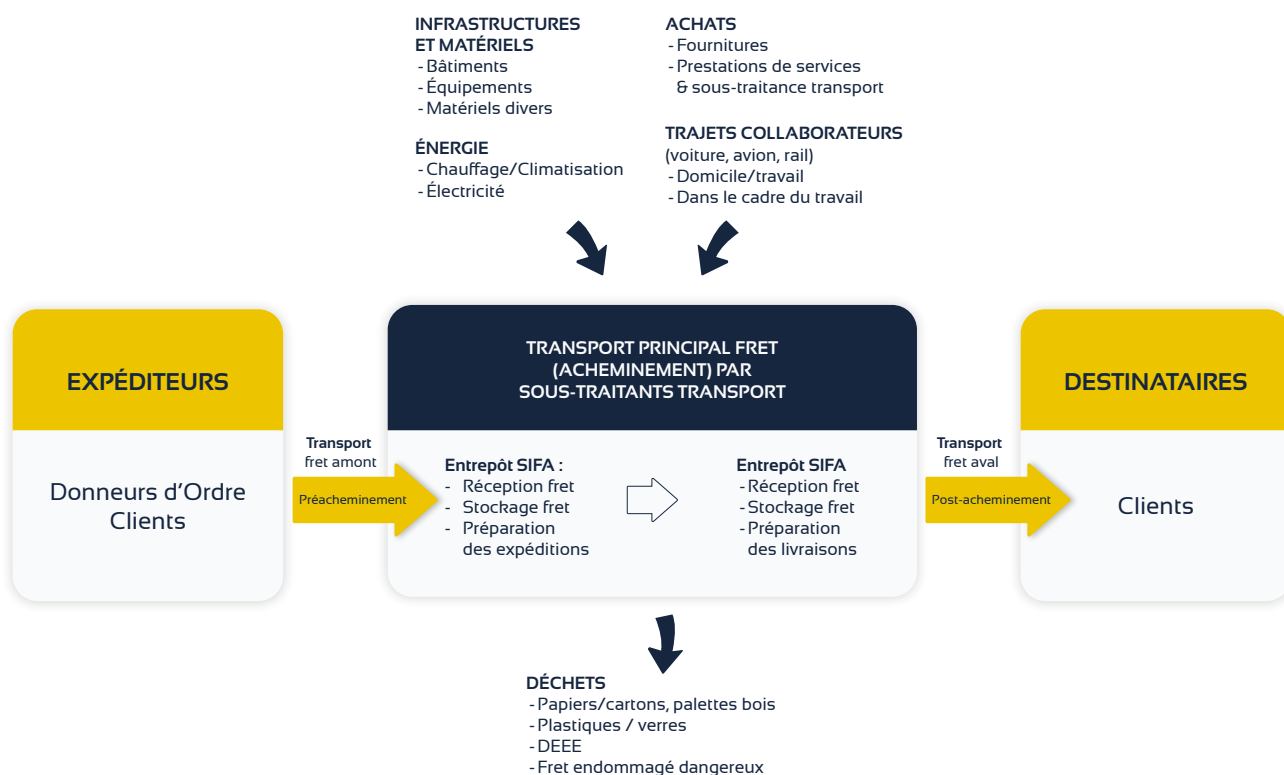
INFRASTRUCTURES ET MATÉRIELS
- Bâtiments
- Équipements
- Matériels divers

ÉNERGIE
- Chauffage/Climatisation
- Électricité

ACHATS
- Fournitures
- Prestations de services & sous-traitance transport

TRAJETS COLLABORATEURS
(voiture, avion, rail)
- Domicile/travail
- Dans le cadre du travail

EXPÉDITEURS

Donneurs d'Ordre Clients

Transport fret amont

Préacheminement

TRANSPORT PRINCIPAL FRET (ACHEMINEMENT) PAR SOUS-TRAITANTS TRANSPORT

Entrepôt SIFA :
- Réception fret
- Stockage fret
- Préparation des expéditions

Entrepôt SIFA
- Réception fret
- Stockage fret
- Préparation des livraisons

Transport fret aval

Post-acheminement

DESTINATAIRES

Clients

DÉCHETS
- Papiers/cartons, palettes bois
- Plastiques / verres
- DEEE
- Fret endommagé dangereux